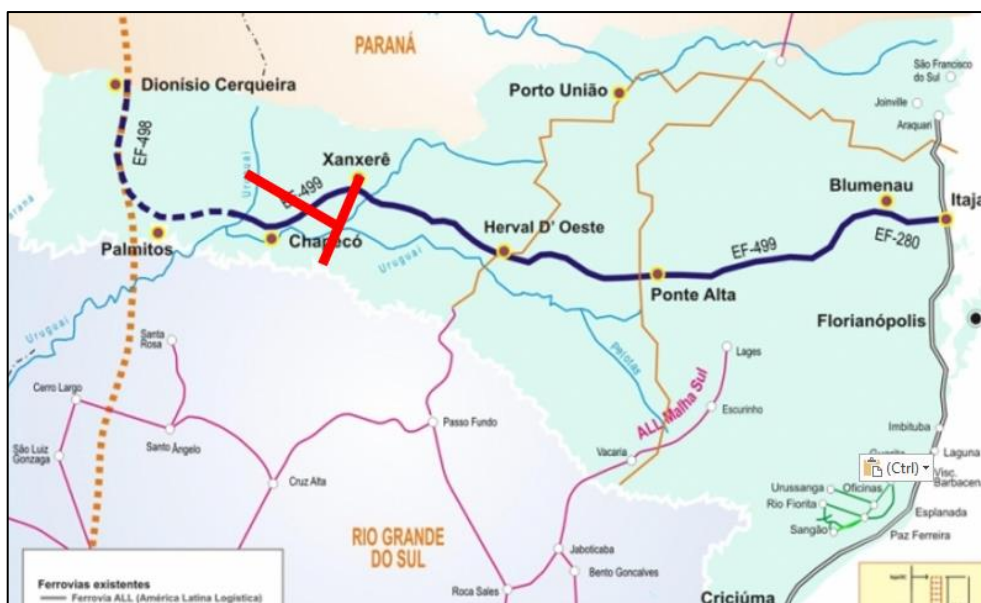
PARANÁ
Dionísio Cerqueira
Porto União
São Francisco do Sul
Joinville
Araquari
EF-498
Uruguai
Xanxerê
EF-499
Blumenau
Itaja
Palmitos
Chapecó
Herval D' Oeste
EF-499
EF-280
Uruguai
Ponte Alta
Florianópolis
Uruguai
Santa Rosa
Lages
Pelotas
ALL Malha Sul
Cerro Largo
Escurinho
Passo Fundo
Imbituba
São Luiz Gonzaga
Santo Ângelo
Vacaria
Laguna
Cruz Alta
(Ctrl)
Barbacena
Urussanga
Oficinas
Rio Fiorita
Esplanada
Sangão
Paz Ferreira
RIO GRANDE DO SUL
Jaboticaba
Bento Gonçalves
Ferrovias existentes
Ferrovia ALL (América Latina Logística)
Roca Sales
Criciúma